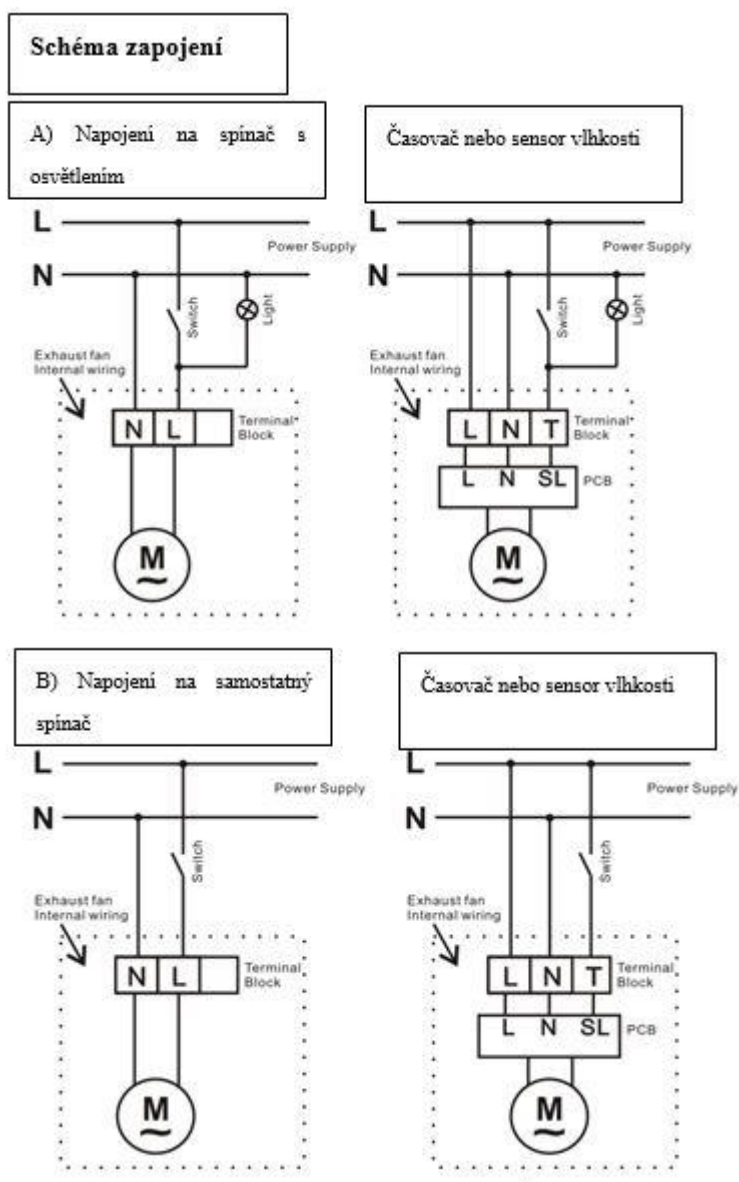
Schéma zapojení

A) Napojení na spínač s osvětlením

L
Power Supply
N
Switch
Light
Exhaust fan Internal wiring
N L
Terminal Block
M

Časovač nebo sensor vlhkosti

L
Power Supply
N
Switch
Light
Exhaust fan Internal wiring
L N T
Terminal Block
L N SL
PCB
M

B) Napojení na samostatný spínač

L
Power Supply
N
Switch
Exhaust fan Internal wiring
N L
Terminal Block
M

Časovač nebo sensor vlhkosti

L
Power Supply
N
Switch
Exhaust fan Internal wiring
L N T
Terminal Block
L N SL
PCB
M